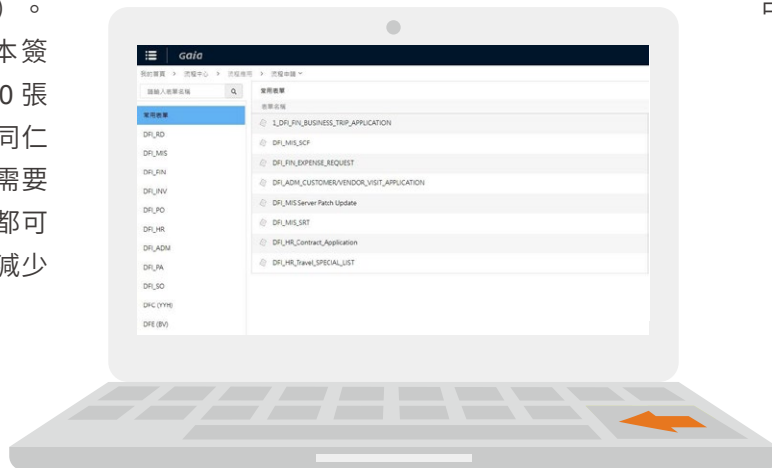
）。
本簽
0 張
同仁
需要
都可
減少

Gaia
我的首頁 > 流程中心 > 流程應用 > 流程申請
請輸入表單名稱
常用表單
DFI_RD
DFI_MIS
DFI_FIN
DFI_INV
DFI_PO
DFI_HR
DFI_ADM
DFI_PA
DFI_SO
DFC (YYH)
DFE (BV)

常用表單
表單名稱
1_DFI_FIN_BUSINESS_TRIP_APPLICATION
DFI_MIS_SCF
DFI_FIN_EXPENSE_REQUEST
DFI_ADM_CUSTOMER/VENDOR_VISIT_APPLICATION
DFI_MIS Server Patch Update
DFI_MIS_SRT
DFI_HR_Contract_Application
DFI_HR_Travel_SPECIAL_LIST